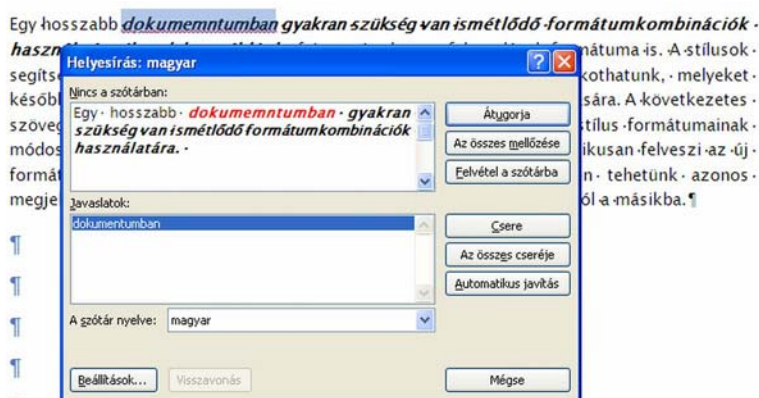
Egy hosszabb dokumemntumban gyakran szükség van ismétlődő formátumkombinációk haszn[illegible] formátuma is. A stílusok segíts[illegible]kothatunk, melyeket később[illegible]sára. A következetes szöveg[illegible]stílus formátumainak módos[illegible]ikusan felveszi az új formát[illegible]n tehetünk azonos megje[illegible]ól a másikba. ¶

¶

¶

¶

¶

Helyesírás: magyar

Nincs a szótárban:

Egy hosszabb dokumemntumban gyakran szükség van ismétlődő formátumkombinációk használatára.

Átugorja

Az összes mellőzése

Felvétel a szótárba

Javaslatok:

dokumentumban

Csere

Az összes cseréje

Automatikus javítás

A szótár nyelve: magyar

Beállítások...

Visszavonás

Mégse